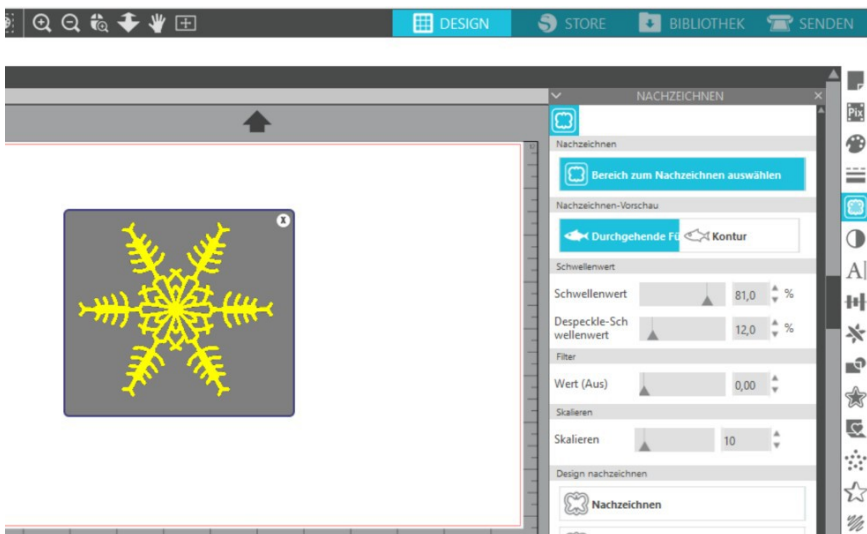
DESIGN
STORE
BIBLIOTHEK
SENDEN

NACHZEICHNEN

Nachzeichnen
Bereich zum Nachzeichnen auswählen

Nachzeichnen-Vorschau
Durchgehende Fü
Kontur

Schwellenwert
Schwellenwert 81,0 %
Despeckle-Schwellenwert 12,0 %

Filter
Wert (Aus) 0,00

Skalieren
Skalieren 10

Design nachzeichnen
Nachzeichnen